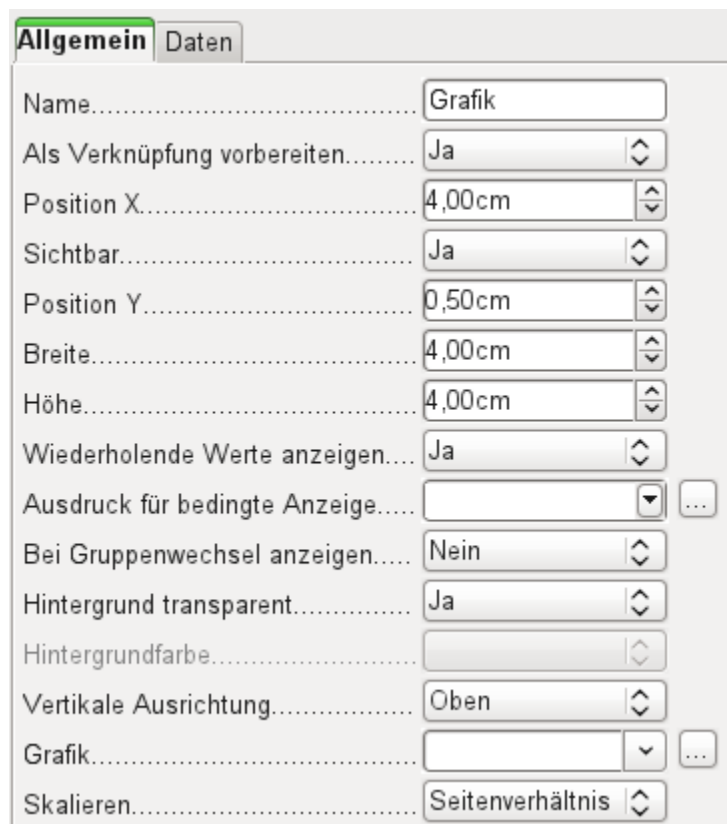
Allgemein Daten

Name.................................... Grafik
Als Verknüpfung vorbereiten......... Ja
Position X.................................... 4,00cm
Sichtbar.................................... Ja
Position Y.................................... 0,50cm
Breite.................................... 4,00cm
Höhe.................................... 4,00cm
Wiederholende Werte anzeigen.... Ja
Ausdruck für bedingte Anzeige..... ...
Bei Gruppenwechsel anzeigen..... Nein
Hintergrund transparent.............. Ja
Hintergrundfarbe..........................
Vertikale Ausrichtung................. Oben
Grafik.................................... ...
Skalieren.................................... Seitenverhältnis